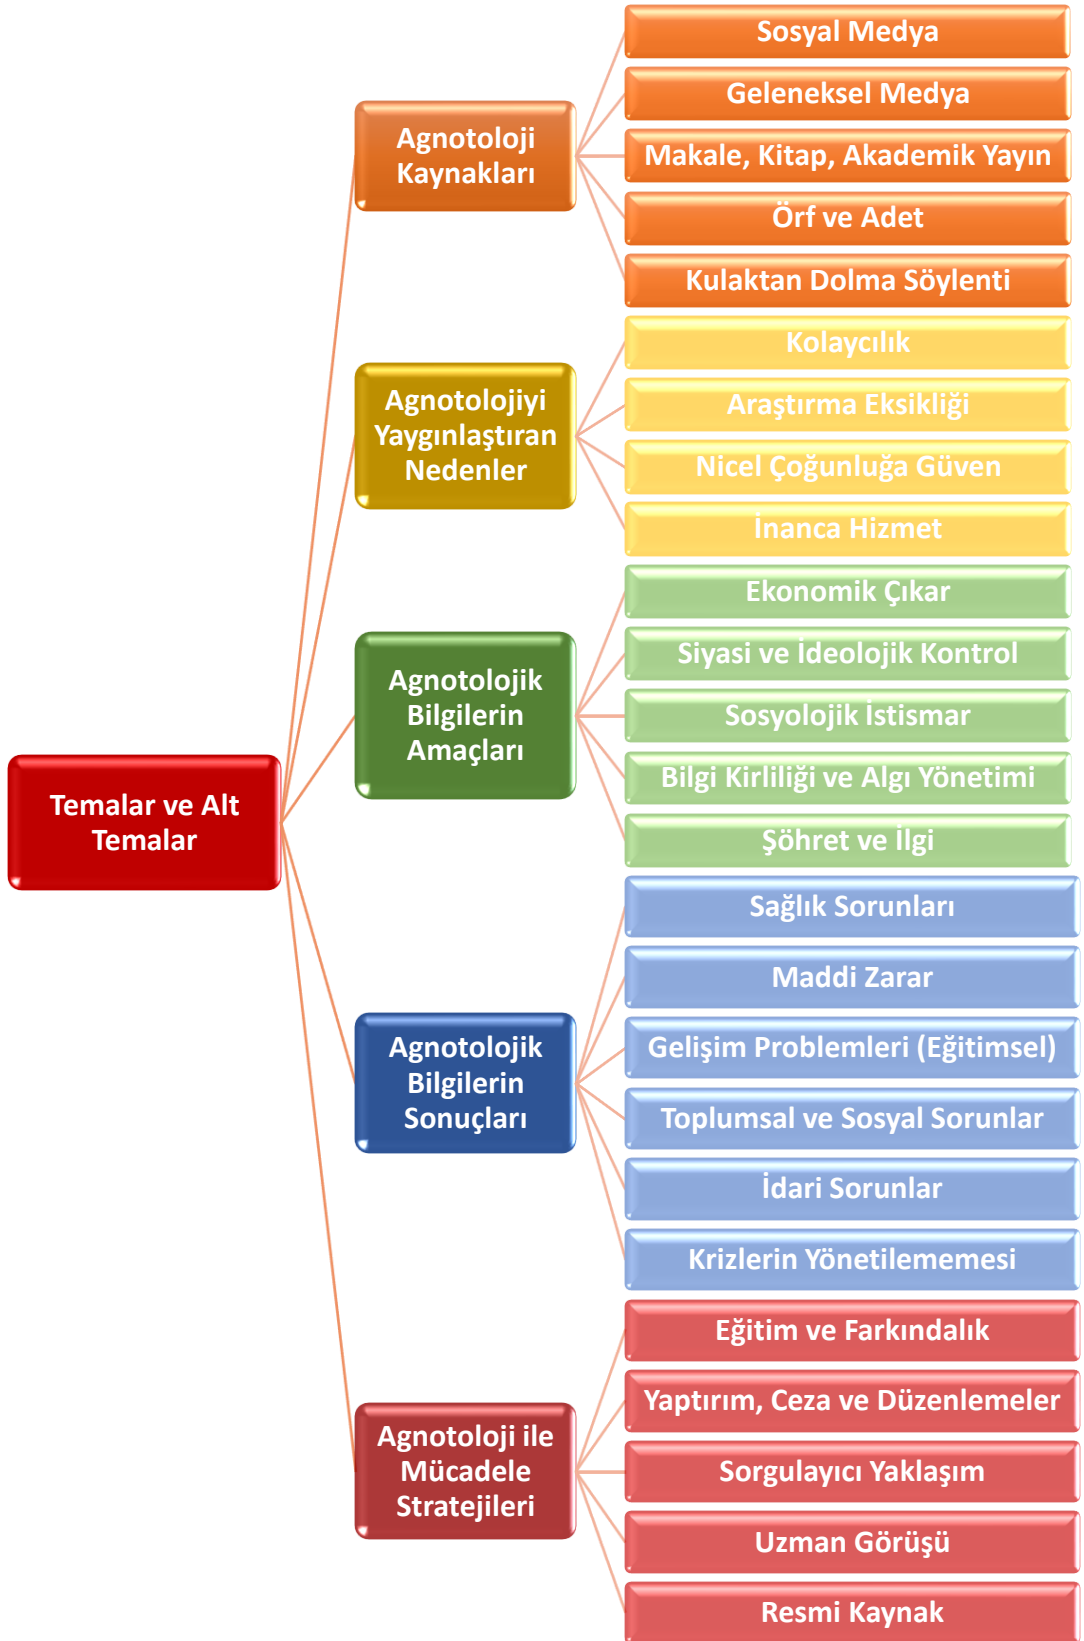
Temalar ve Alt Temalar

Agnotoloji Kaynakları

Sosyal Medya

Geleneksel Medya

Makale, Kitap, Akademik Yayın

Örf ve Adet

Kulaktan Dolma Söylenti

Agnotolojiyi Yaygınlaştıran Nedenler

Kolaycılık

Araştırma Eksikliği

Nicel Çoğunluğa Güven

İnanca Hizmet

Agnotolojik Bilgilerin Amaçları

Ekonomik Çıkar

Siyasi ve İdeolojik Kontrol

Sosyolojik İstismar

Bilgi Kirliliği ve Algı Yönetimi

Şöhret ve İlgi

Agnotolojik Bilgilerin Sonuçları

Sağlık Sorunları

Maddi Zarar

Gelişim Problemleri (Eğitimsel)

Toplumsal ve Sosyal Sorunlar

İdari Sorunlar

Krizlerin Yönetilememesi

Agnotoloji ile Mücadele Stratejileri

Eğitim ve Farkındalık

Yaptırım, Ceza ve Düzenlemeler

Sorgulayıcı Yaklaşım

Uzman Görüşü

Resmi Kaynak